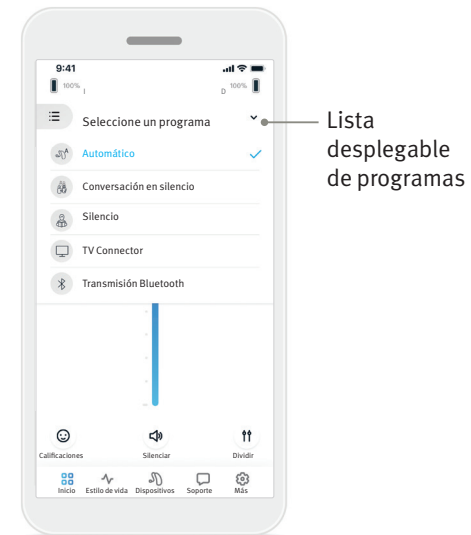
9:41

100% I

D 100%

Seleccione un programa

Automático

Conversación en silencio

Silencio

TV Connector

Transmisión Bluetooth

Lista desplegable de programas

Calificaciones

Silenciar

Dividir

Inicio

Estilo de vida

Dispositivos

Soporte

Más